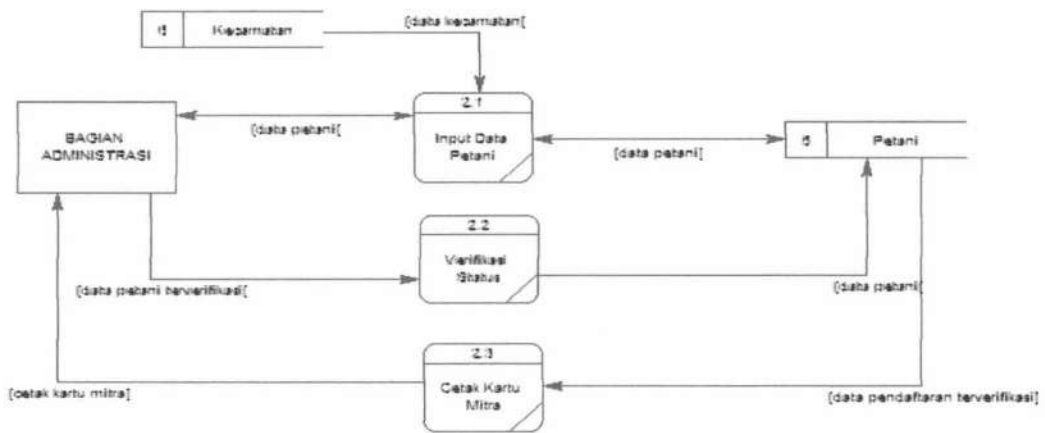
f8 Kecamatan

[data kecamatan[

BAGIAN ADMINISTRASI

[data petani[

2.1

Input Data Petani

[data petani]

f5 Petani

2.2

Verifikasi Status

[data petani terverifikasi[

[data petani[

2.3

Cetak Kartu Mitra

[cetak kartu mitra]

[data pendaftaran terverifikasi]